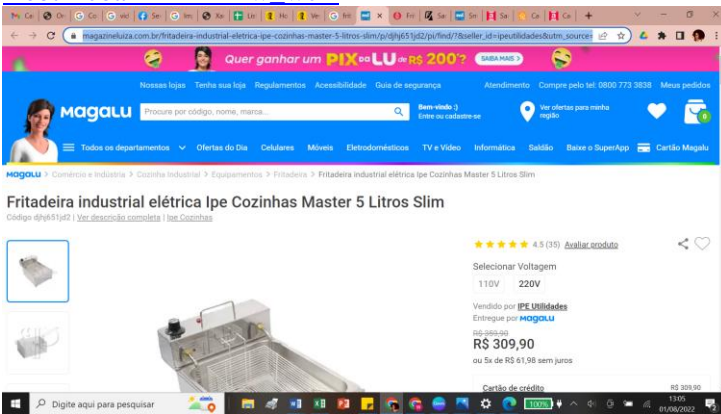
magazineluiza.com.br/fritadeira-industrial-eletrica-ipe-cozinhas-master-5-litros-slim/p/djhj651jd2/pi/find/?&seller_id=ipeutilidades&utm_source=

Quer ganhar um PIX da LU de R$ 200? SAIBA MAIS >

Nossas lojas Tenha sua loja Regulamentos Acessibilidade Guia de segurança Atendimento Compre pelo tel: 0800 773 3838 Meus pedidos

Magalu Procure por código, nome, marca... Bem-vindo :) Entre ou cadastre-se Ver ofertas para minha região 0

Todos os departamentos Ofertas do Dia Celulares Móveis Eletrodomésticos TV e Vídeo Informática Saldão Baixe o SuperApp Cartão Magalu

Magalu > Comércio e Indústria > Cozinha Industrial > Equipamentos > Fritadeira > Fritadeira industrial elétrica Ipe Cozinhas Master 5 Litros Slim

Fritadeira industrial elétrica Ipe Cozinhas Master 5 Litros Slim

Código djhj651jd2 | Ver descrição completa | Ipe Cozinhas

4.5 (35) Avaliar produto

Selecionar Voltagem

110V 220V

Vendido por IPE Utilidades
Entregue por Magalu

R$ 359,90
R$ 309,90
ou 5x de R$ 61,98 sem juros

Cartão de crédito R$ 309,90

Digite aqui para pesquisar 100% 13:05 01/08/2022